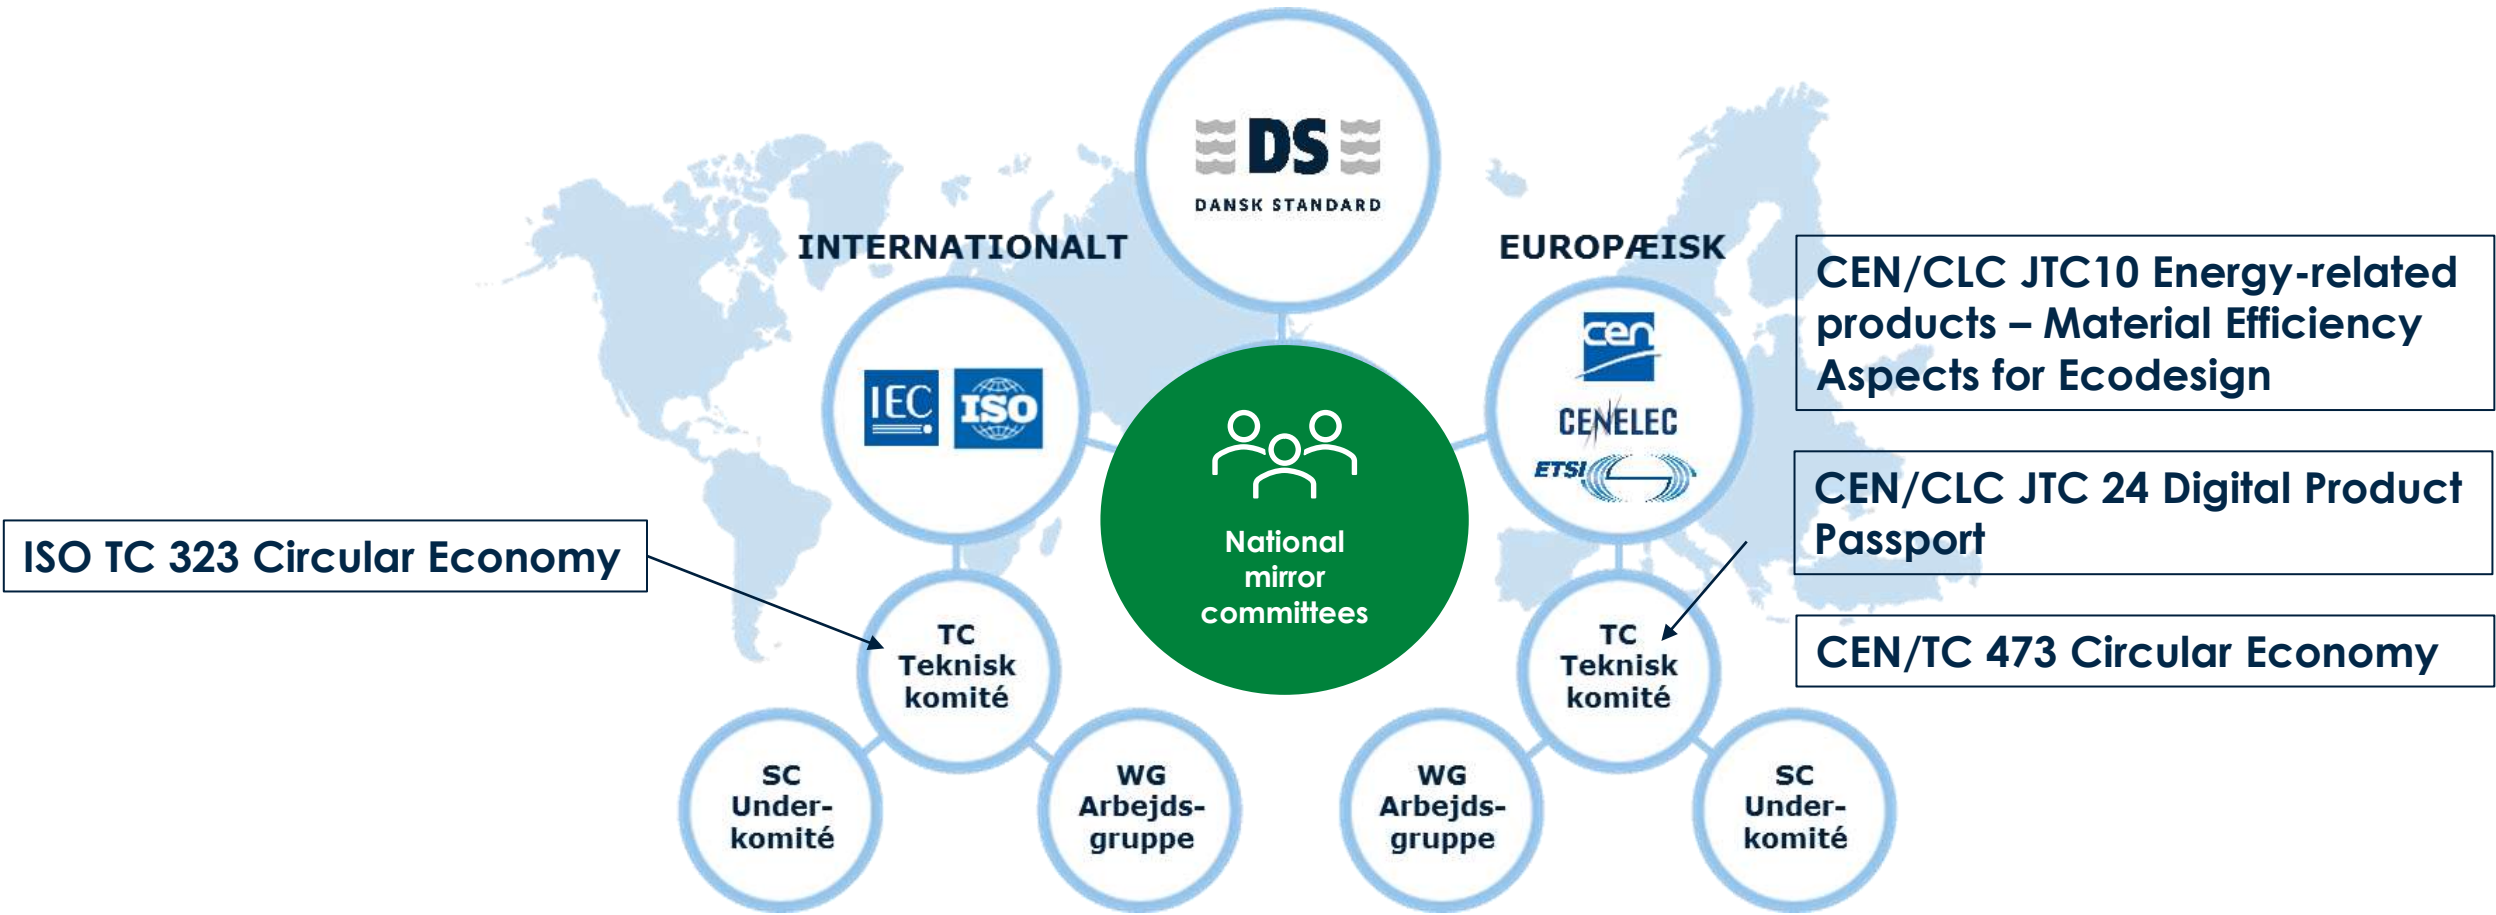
DS
DANSK STANDARD

INTERNATIONALT

EUROPÆISK

CEN/CLC JTC10 Energy-related products – Material Efficiency Aspects for Ecodesign

IEC ISO

cen
CENELEC
ETSI

National mirror committees

CEN/CLC JTC 24 Digital Product Passport

ISO TC 323 Circular Economy

TC Teknisk komité

TC Teknisk komité

CEN/TC 473 Circular Economy

SC Underkomité

WG Arbejdsgruppe

WG Arbejdsgruppe

SC Underkomité